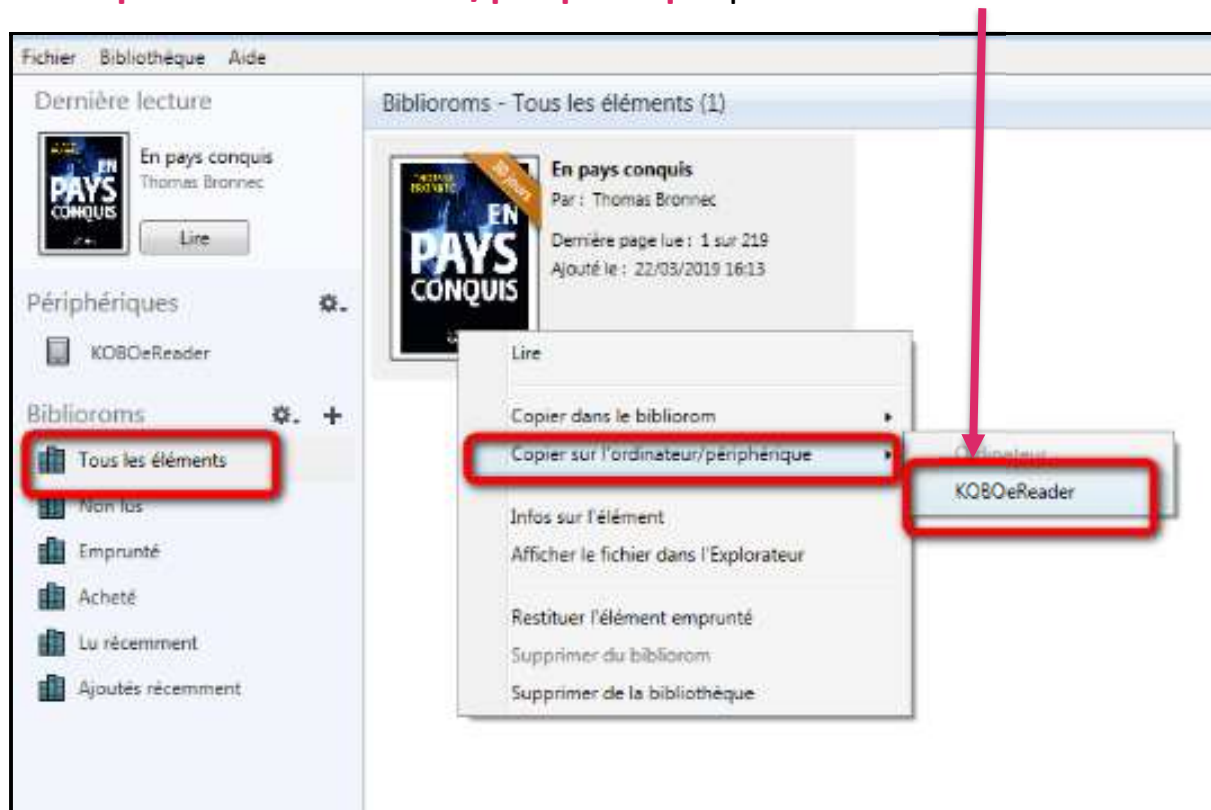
Fichier Bibliothèque Aide

Dernière lecture

En pays conquis
Thomas Bronnec

Lire

Périphériques

KOBOeReader

Biblioroms

Tous les éléments

Non lus

Emprunté

Acheté

Lu récemment

Ajoutés récemment

Biblioroms - Tous les éléments (1)

En pays conquis
Par : Thomas Bronnec
Dernière page lue : 1 sur 219
Ajouté le : 22/03/2019 16:13

Lire

Copier dans le bibliorom

Copier sur l'ordinateur/périphérique

Infos sur l'élément

Afficher le fichier dans l'Explorateur

Restituer l'élément emprunté

Supprimer du bibliorom

Supprimer de la bibliothèque

Ordinateur

KOBOeReader